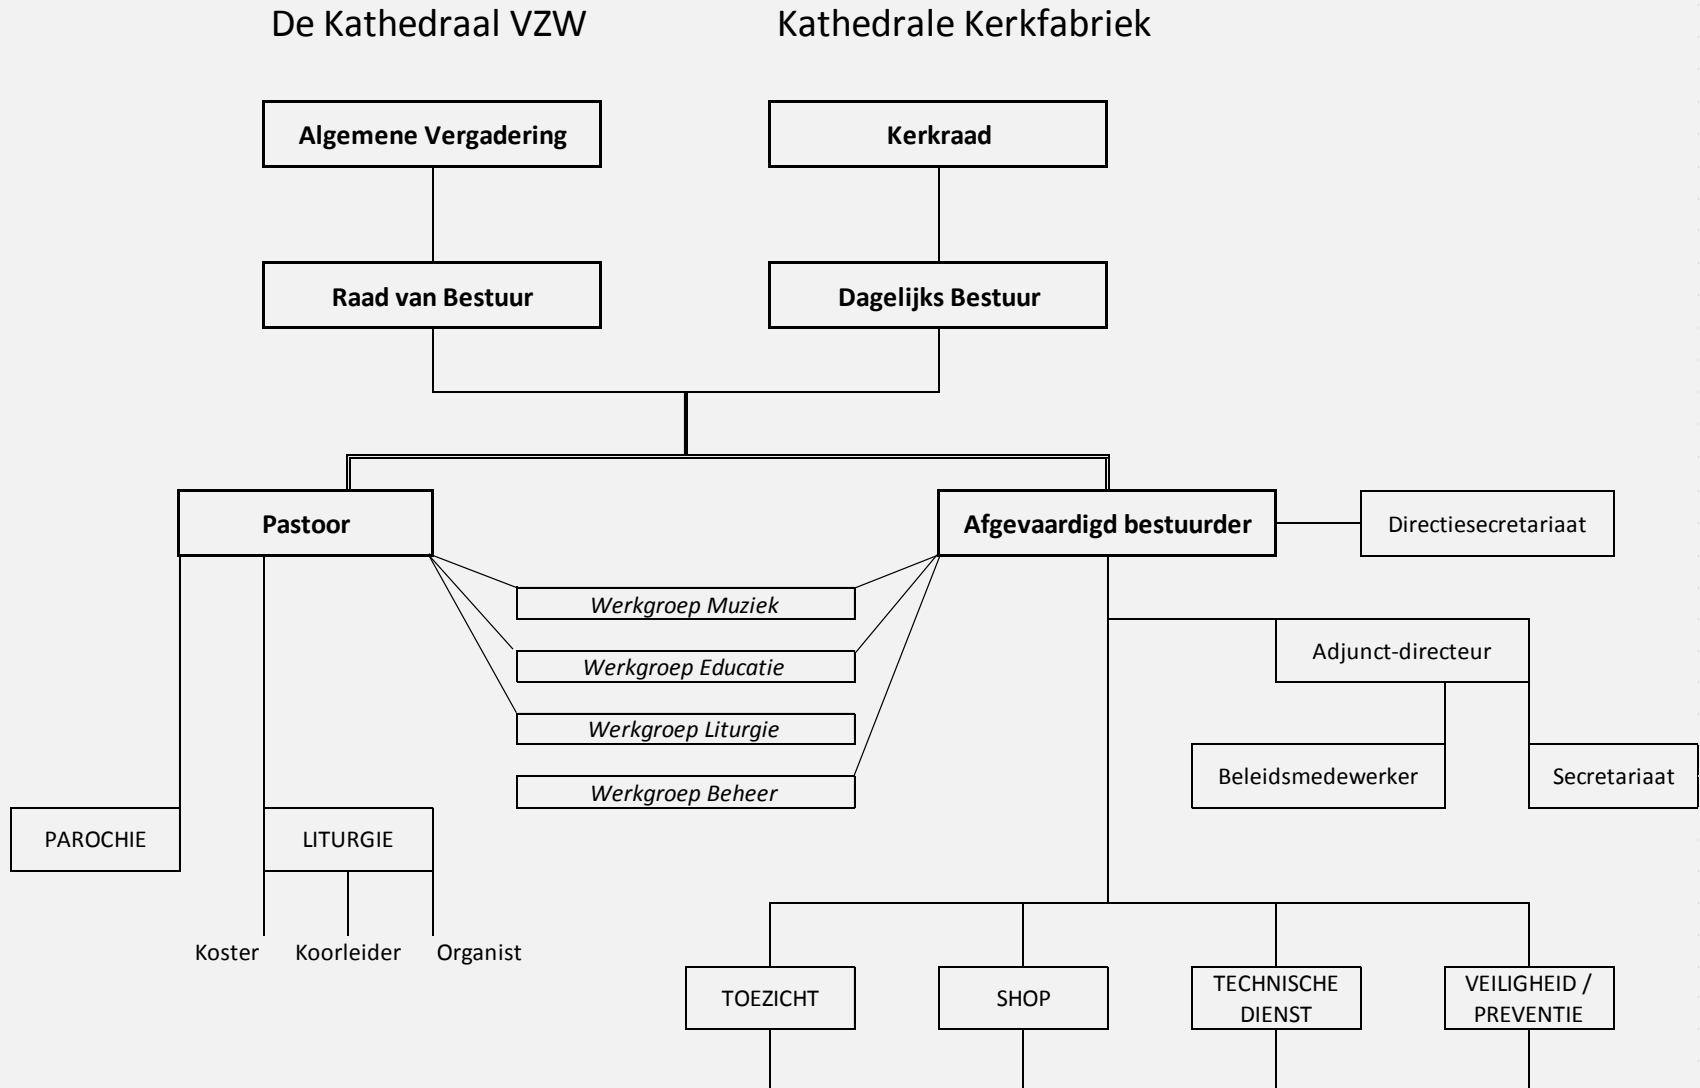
De Kathedraal VZW

Kathedrale Kerkfabriek

Algemene Vergadering

Kerkraad

Raad van Bestuur

Dagelijks Bestuur

Pastoor

Afgevaardigd bestuurder

Directiesecretariaat

Werkgroep Muziek

Werkgroep Educatie

Werkgroep Liturgie

Werkgroep Beheer

Adjunct-directeur

Beleidsmedewerker

Secretariaat

PAROCHIE

LITURGIE

Koster

Koorleider

Organist

TOEZICHT

SHOP

TECHNISCHE DIENST

VEILIGHEID / PREVENTIE